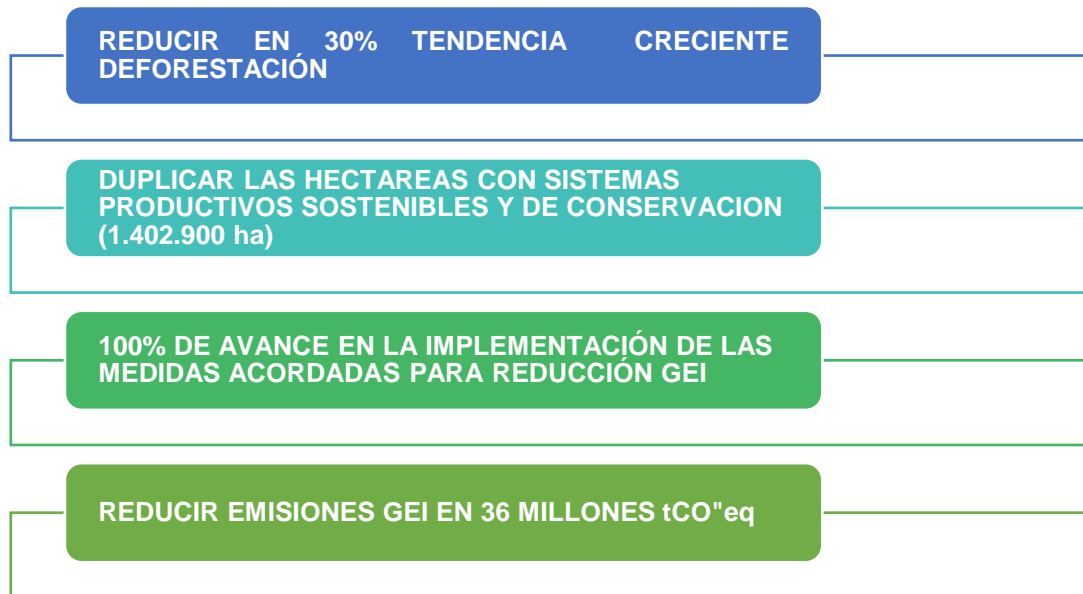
REDUCIR EN 30% TENDENCIA CRECIENTE DEFORESTACIÓN

DUPLICAR LAS HECTAREAS CON SISTEMAS PRODUCTIVOS SOSTENIBLES Y DE CONSERVACION (1.402.900 ha)

100% DE AVANCE EN LA IMPLEMENTACIÓN DE LAS MEDIDAS ACORDADAS PARA REDUCCIÓN GEI

REDUCIR EMISIONES GEI EN 36 MILLONES tCO"eq